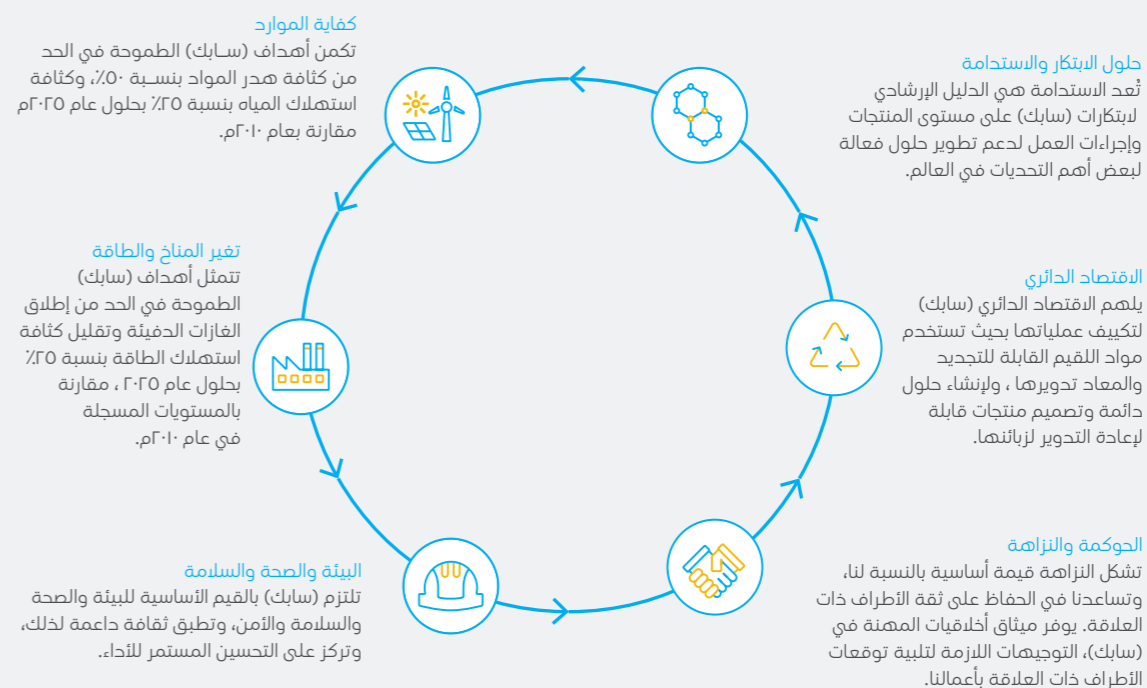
حلول الابتكار والاستدامة
تُعد الاستدامة هي الدليل الإرشادي لابتكارات (سابك) على مستوى المنتجات وإجراءات العمل لدعم تطوير حلول فعالة لبعض أهم التحديات في العالم.

كفاية الموارد
تكمن أهداف (سـابك) الطموحة في الحد من كثافة هدر المواد بنسـبة ٥٠٪، وكثافة استهلاك المياه بنسبة ٢٥٪ بحلول عام ٢٠٢٥م مقارنة بعام ٢٠١٠م.

الاقتصاد الدائري
يلهم الاقتصاد الدائري (سابك) لتكييف عملياتها بحيث تستخدم مواد اللقيم القابلة للتجديد والمعاد تدويرها ، ولإنشاء حلول دائمة وتصميم منتجات قابلة لإعادة التدوير لزبائنها.

تغير المناخ والطاقة
تتمثل أهداف (سابك) الطموحة في الحد من إطلاق الغازات الدفيئة وتقليل كثافة استهلاك الطاقة بنسبة ٢٥٪ بحلول عام ٢٠٢٥ ، مقارنة بالمستويات المسجلة في عام ٢٠١٠م.

الحوكمة والنزاهة
تشكل النزاهة قيمة أساسية بالنسبة لنا، وتساعدنا في الحفاظ على ثقة الأطراف ذات العلاقة. يوفر ميثاق أخلاقيات المهنة في (سابك)، التوجيهات اللازمة لتلبية توقعات الأطراف ذات العلاقة بأعمالنا.

البيئة والصحة والسلامة
تلتزم (سابك) بالقيم الأساسية للبيئة والصحة والسلامة والأمن، وتطبق ثقافة داعمة لذلك، وتركز على التحسين المستمر للأداء.